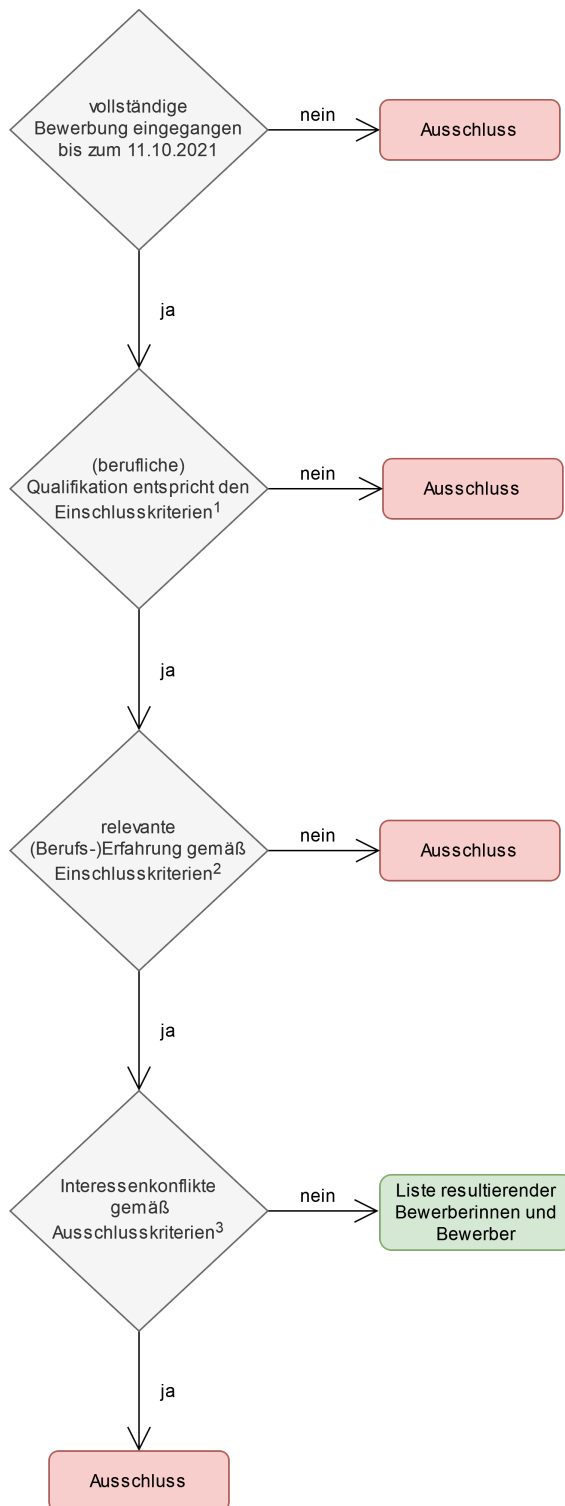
vollständige Bewerbung eingegangen bis zum 11.10.2021

nein

Ausschluss

ja

(berufliche) Qualifikation entspricht den Einschlusskriterien$^1$

nein

Ausschluss

ja

relevante (Berufs-)Erfahrung gemäß Einschlusskriterien$^2$

nein

Ausschluss

ja

Interessenkonflikte gemäß Ausschlusskriterien$^3$

nein

Liste resultierender Bewerberinnen und Bewerber

ja

Ausschluss